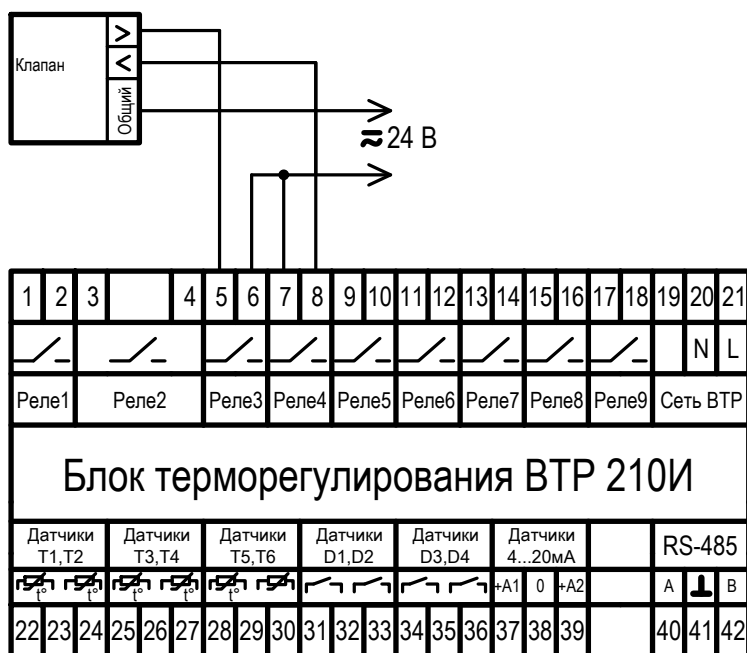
Клапан
>
<
Общий

≂24 В

| 1 | 2 | 3 | 4 | 5 | 6 | 7 | 8 | 9 | 10 | 11 | 12 | 13 | 14 | 15 | 16 | 17 | 18 | 19 | 20 | 21 |
|---|---|---|---|---|---|---|---|---|---|---|---|---|---|---|---|---|---|---|---|---|
| | | | | | | | | | | | | | | | | | | | N | L |
| Реле1 | | Реле2 | | Реле3 | | Реле4 | | Реле5 | | Реле6 | | Реле7 | | Реле8 | | Реле9 | | Сеть ВТР | | |

Блок терморегулирования ВТР 210И

| Датчики T1,T2 | Датчики T3,T4 | Датчики T5,T6 | Датчики D1,D2 | Датчики D3,D4 | Датчики 4...20мА | | RS-485 |
|---|---|---|---|---|---|---|---|
| t° t° | t° t° | t° t° | | | +A1 0 +A2 | | A ⊥ B |
| 22 23 24 | 25 26 27 | 28 29 30 | 31 32 33 | 34 35 36 | 37 38 39 | | 40 41 42 |